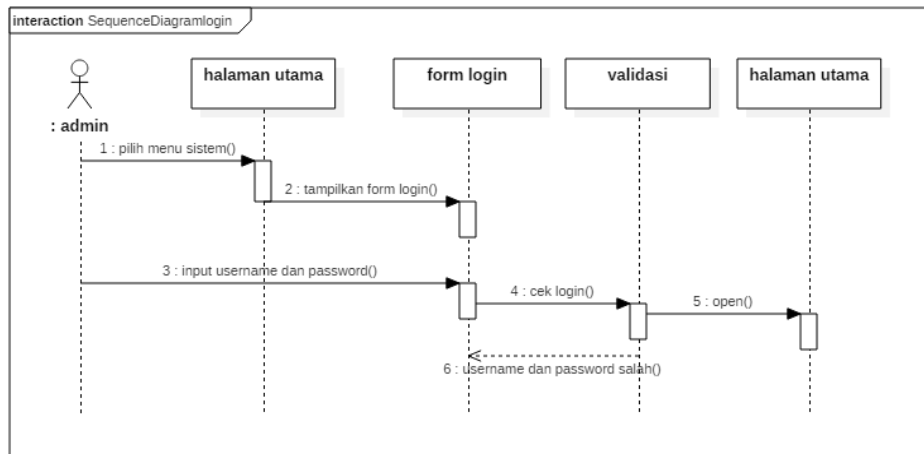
interaction SequenceDiagramlogin

: admin

halaman utama

form login

validasi

halaman utama

1 : pilih menu sistem()

2 : tampilkan form login()

3 : input username dan password()

4 : cek login()

5 : open()

6 : username dan password salah()